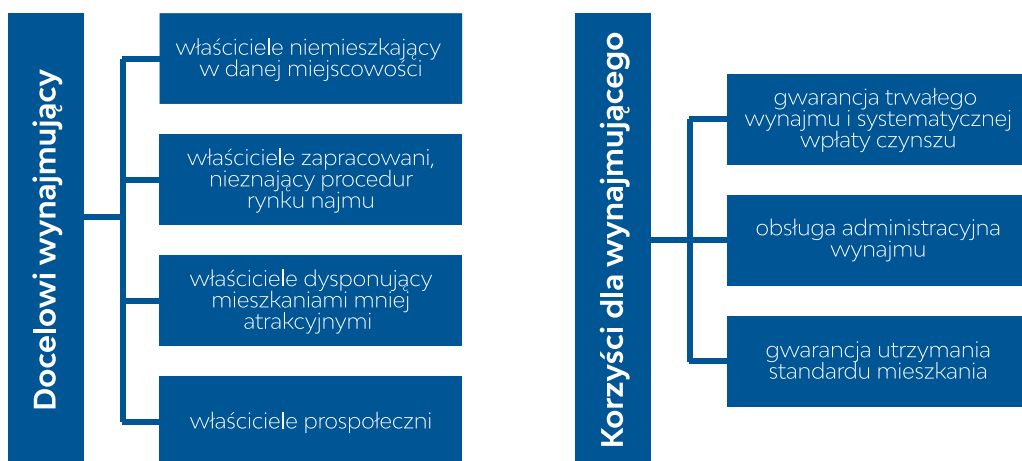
Docelowi wynajmujący

właściciele niemieszkający w danej miejscowości

właściciele zapracowani, nieznający procedur rynku najmu

właściciele dysponujący mieszkaniami mniej atrakcyjnymi

właściciele prospołeczni

Korzyści dla wynajmującego

gwarancja trwałego wynajmu i systematycznej wpłaty czynszu

obsługa administracyjna wynajmu

gwarancja utrzymania standardu mieszkania